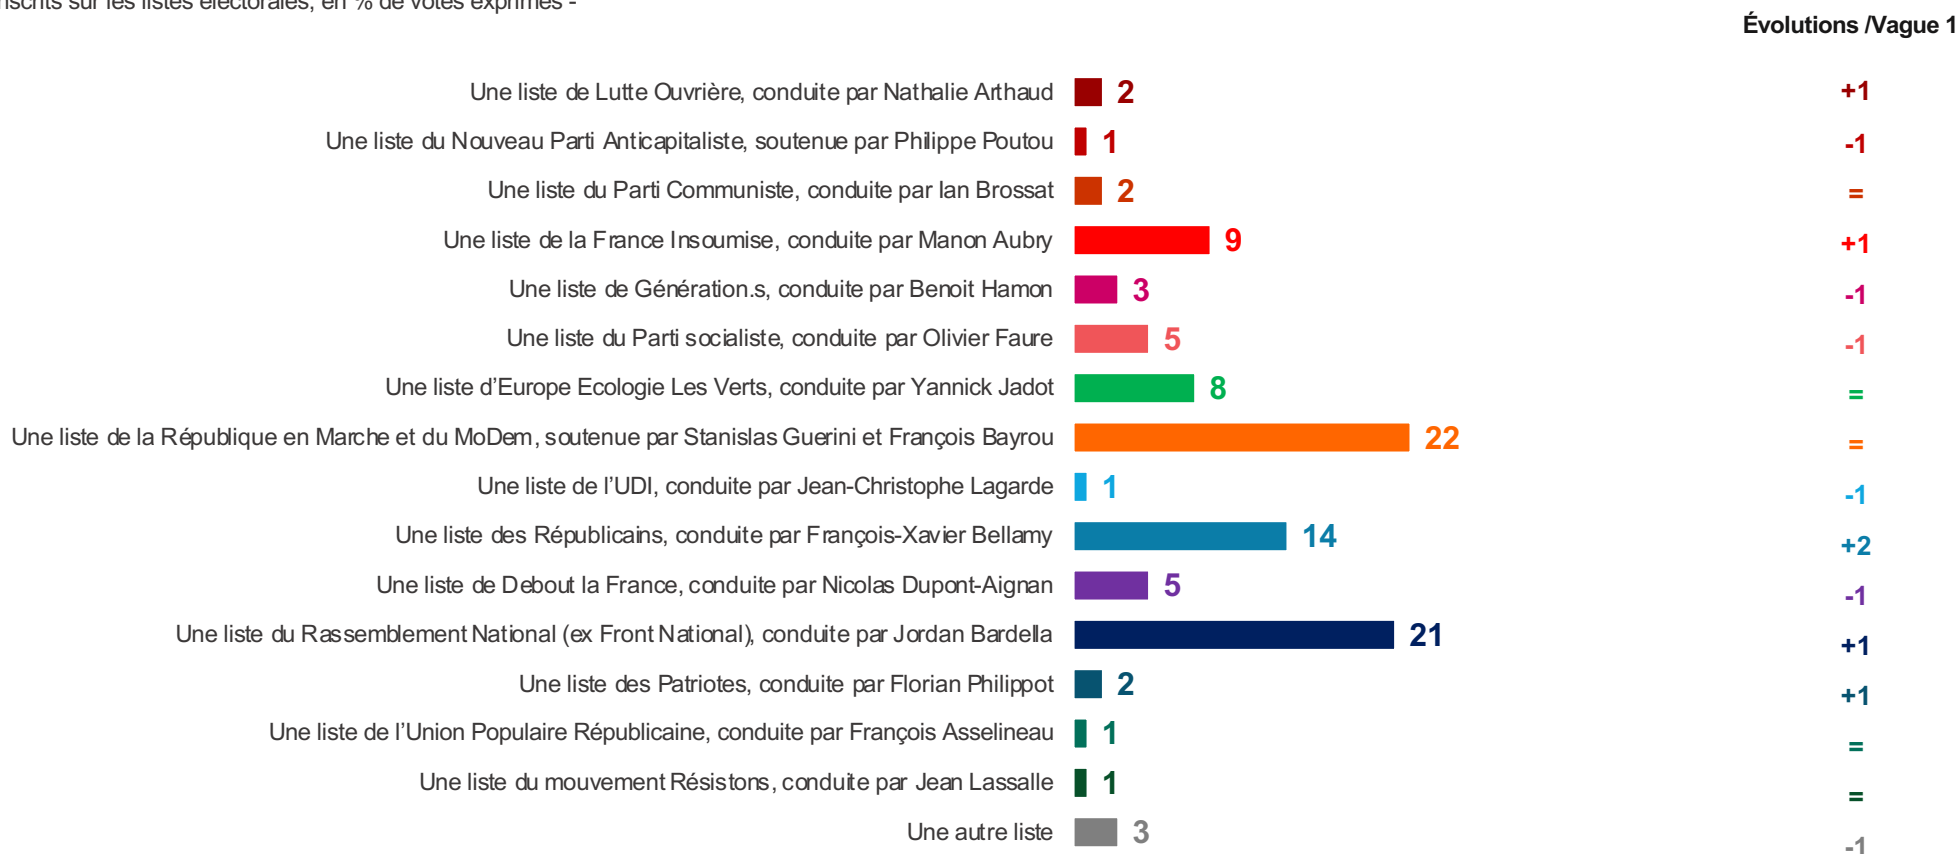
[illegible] inscrits sur les listes électorales, en % de votes exprimés -

Évolutions /Vague 1

| | | |
|---|---|---|
| Une liste de Lutte Ouvrière, conduite par Nathalie Arthaud | 2 | +1 |
| Une liste du Nouveau Parti Anticapitaliste, soutenue par Philippe Poutou | 1 | -1 |
| Une liste du Parti Communiste, conduite par Ian Brossat | 2 | = |
| Une liste de la France Insoumise, conduite par Manon Aubry | 9 | +1 |
| Une liste de Génération.s, conduite par Benoit Hamon | 3 | -1 |
| Une liste du Parti socialiste, conduite par Olivier Faure | 5 | -1 |
| Une liste d'Europe Ecologie Les Verts, conduite par Yannick Jadot | 8 | = |
| Une liste de la République en Marche et du MoDem, soutenue par Stanislas Guerini et François Bayrou | 22 | = |
| Une liste de l'UDI, conduite par Jean-Christophe Lagarde | 1 | -1 |
| Une liste des Républicains, conduite par François-Xavier Bellamy | 14 | +2 |
| Une liste de Debout la France, conduite par Nicolas Dupont-Aignan | 5 | -1 |
| Une liste du Rassemblement National (ex Front National), conduite par Jordan Bardella | 21 | +1 |
| Une liste des Patriotes, conduite par Florian Philippot | 2 | +1 |
| Une liste de l'Union Populaire Républicaine, conduite par François Asselineau | 1 | = |
| Une liste du mouvement Résistons, conduite par Jean Lassalle | 1 | = |
| Une autre liste | 3 | -1 |